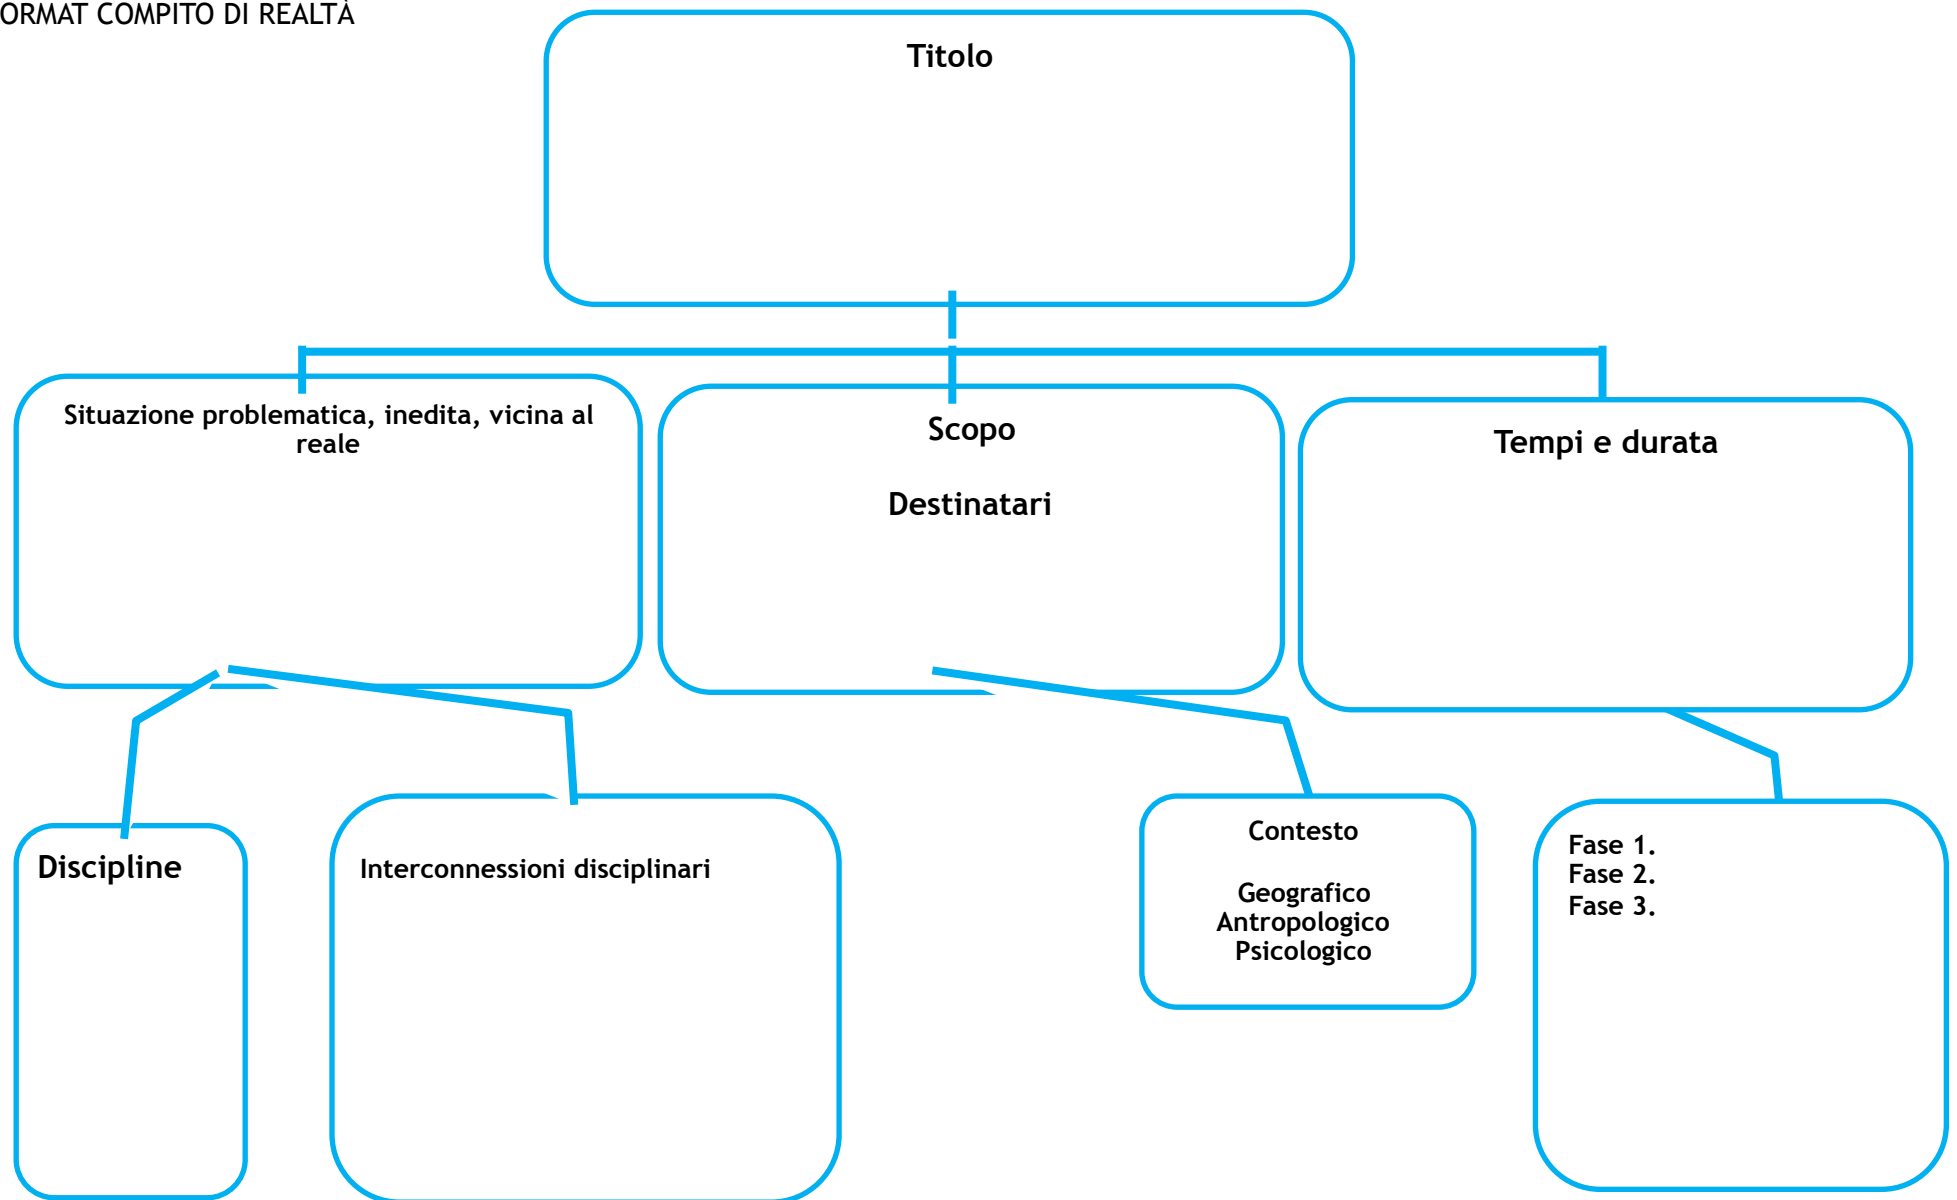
ORMAT COMPITO DI REALTÀ

Titolo

Situazione problematica, inedita, vicina al reale

Scopo

Destinatari

Tempi e durata

Discipline

Interconnessioni disciplinari

Contesto

Geografico
Antropologico
Psicologico

Fase 1.
Fase 2.
Fase 3.